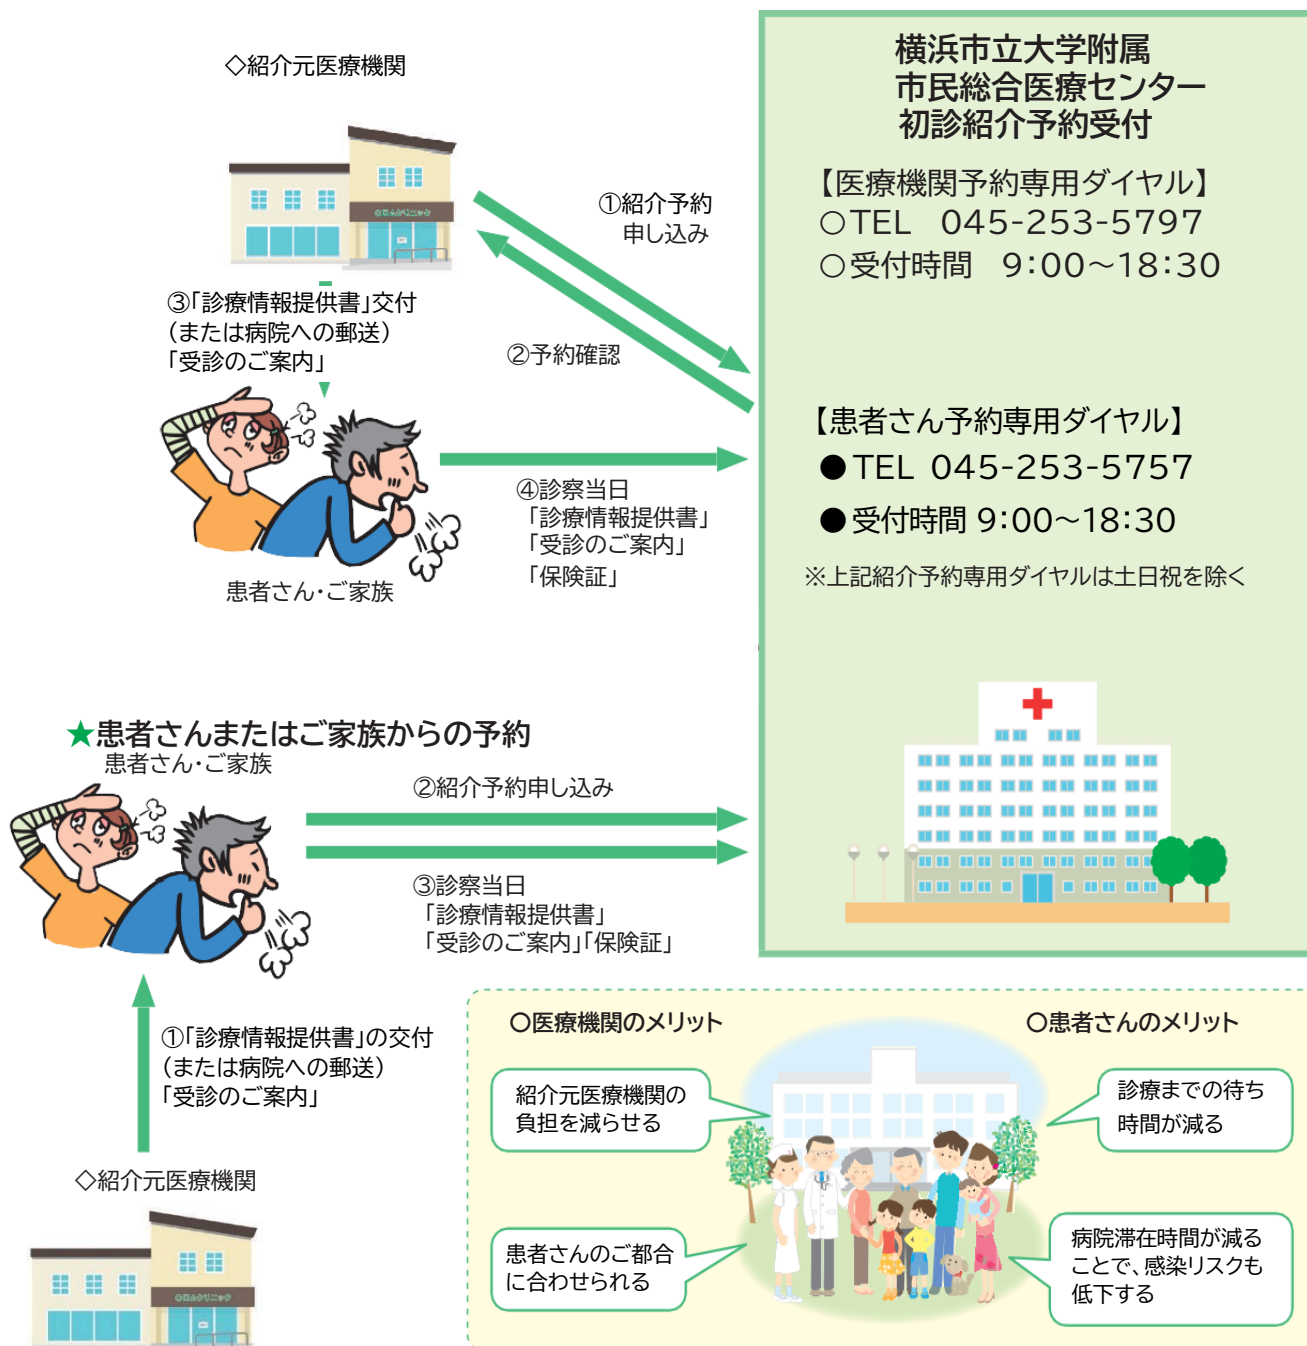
◇紹介元医療機関

①紹介予約
申し込み

②予約確認

③「診療情報提供書」交付
（または病院への郵送）
「受診のご案内」

④診察当日
「診療情報提供書」
「受診のご案内」
「保険証」

患者さん・ご家族

横浜市立大学附属
市民総合医療センター
初診紹介予約受付

【医療機関予約専用ダイヤル】
○TEL　045-253-5797
○受付時間　9:00～18:30

【患者さん予約専用ダイヤル】
●TEL 045-253-5757
●受付時間 9:00～18:30

※上記紹介予約専用ダイヤルは土日祝を除く

★患者さんまたはご家族からの予約
患者さん・ご家族

②紹介予約申し込み

③診察当日
「診療情報提供書」
「受診のご案内」「保険証」

①「診療情報提供書」の交付
（または病院への郵送）
「受診のご案内」

◇紹介元医療機関

○医療機関のメリット

紹介元医療機関の
負担を減らせる

患者さんのご都合
に合わせられる

○患者さんのメリット

診療までの待ち
時間が減る

病院滞在時間が減る
ことで、感染リスクも
低下する